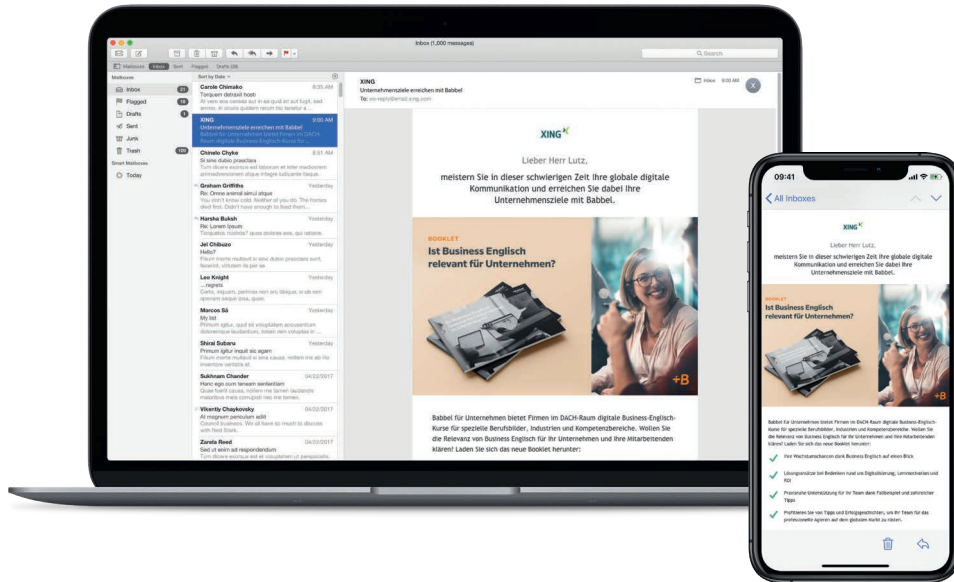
Inbox (1,000 messages)

Q Search

Mailboxes Inbox Sent Flagged Drafts (28)

Mailboxes

Inbox 21
Flagged 18
Drafts 1
Sent
Junk
Trash 100

Smart Mailboxes
Today

Sort by Date

Carole Chimako 8:35 AM
Torquem detraxit hosti
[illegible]

XING 9:00 AM
Unternehmensziele erreichen mit Babbel
Babbel für Unternehmen bietet Firmen im DACH-Raum digitale Business-Englisch-Kurse für ...

Chinelo Chyke 8:51 AM
Si sine dubio praeclara
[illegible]

Graham Griffiths Yesterday
Re: Omne animal simul atque
You don't know cold. Neither of you do. The horses died first. Didn't have enough to feed them...

Harsha Buksh Yesterday
Re: Lorem Ipsum
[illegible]

Jel Chibuzo Yesterday
Hello?
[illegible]

Leo Knight Yesterday
...regrets
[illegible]

Marcos Sá Yesterday
My list
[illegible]

Shirai Subaru Yesterday
Primum igitur inquit sic agam
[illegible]

Sukhnam Chander 04/22/2017
Hanc ego cum teneam sententiam
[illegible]

Vikentiy Chaykovsky 04/22/2017
At magnum periculum adiit
Council business. We all have so much to discuss with Ned Stark.

Zarela Reed 04/22/2017
Sed ut enim sit respondendum
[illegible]

XING
Unternehmensziele erreichen mit Babbel
To: no-reply@mail.xing.com

Inbox 9:00 AM

XING

Lieber Herr Lutz,

meistern Sie in dieser schwierigen Zeit Ihre globale digitale Kommunikation und erreichen Sie dabei Ihre Unternehmensziele mit Babbel.

BOOKLET
Ist Business Englisch relevant für Unternehmen?

+B

Babbel für Unternehmen bietet Firmen im DACH-Raum digitale Business-Englisch-Kurse für spezielle Berufsbilder, Industrien und Kompetenzbereiche. Wollen Sie die Relevanz von Business Englisch für Ihr Unternehmen und Ihre Mitarbeitenden klären? Laden Sie sich das neue Booklet herunter:

09:41

All Inboxes

XING

Lieber Herr Lutz,

meistern Sie in dieser schwierigen Zeit Ihre globale digitale Kommunikation und erreichen Sie dabei Ihre Unternehmensziele mit Babbel.

BOOKLET
Ist Business Englisch relevant für Unternehmen?

Babbel für Unternehmen bietet Firmen im DACH-Raum digitale Business-Englisch-Kurse für spezielle Berufsbilder, Industrien und Kompetenzbereiche. Wollen Sie die Relevanz von Business Englisch für Ihr Unternehmen und Ihre Mitarbeitenden klären? Laden Sie sich das neue Booklet herunter:

Ihre Wachstumschancen dank Business Englisch auf einen Blick

Lösungsansätze bei Bedenken rund um Digitalisierung, Lernmotivation und ROI

Praxisnahe Unterstützung für Ihr Team dank Fallbeispiel und zahlreicher Tipps

Profitieren Sie von Tipps und Erfolgsgeschichten, um Ihr Team für das professionelle Agieren auf dem globalen Markt zu rüsten.